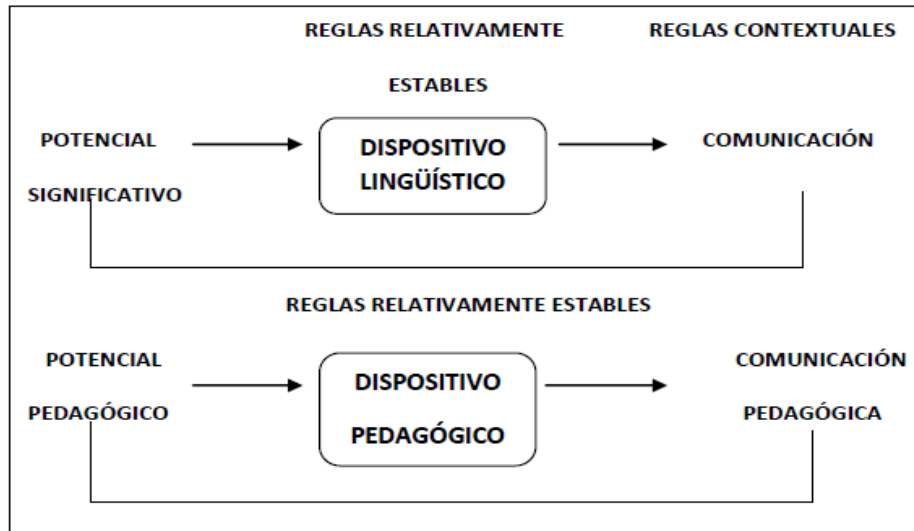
REGLAS RELATIVAMENTE ESTABLES

REGLAS CONTEXTUALES

POTENCIAL SIGNIFICATIVO

DISPOSITIVO LINGÜÍSTICO

COMUNICACIÓN

REGLAS RELATIVAMENTE ESTABLES

POTENCIAL PEDAGÓGICO

DISPOSITIVO PEDAGÓGICO

COMUNICACIÓN PEDAGÓGICA